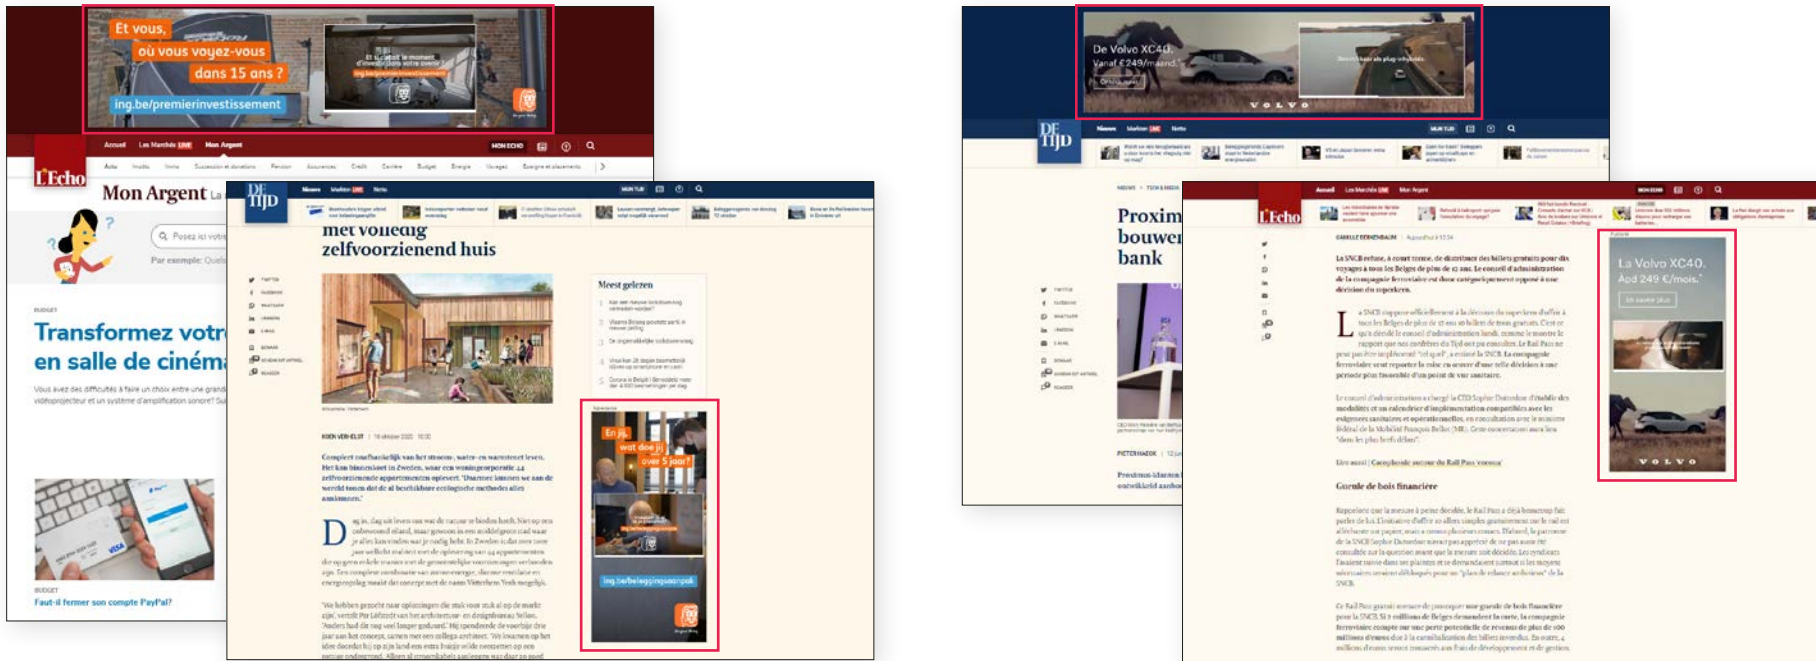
Et vous,
où vous voyez-vous
dans 15 ans ?
ing.be/premierinvestissement

Accueil Les Marchés LIVE Mon Argent
L'Echo
Mon Argent
Posez ici votre
Par exemple: Quel
BUDGET
Transformez votre
en salle de cinéma
Vous avez des difficultés à faire un choix entre une grand vidéoprojecteur et un système d'amplification sonore? Su
BUDGET
Faut-il fermer son compte PayPal?

DE TIJD
Nieuws Markten LIVE Netto
met volledig zelfvoorzienend huis
Meest gelezen
KOEN VERHELST | 16 oktober 2020 10:30
D
En jij,
wat doe jij
over 5 jaar?
ing.be/beleggingsaanpak

De Volvo XC40.
Vanaf €249/maand.*
VOLVO

DE TIJD
Nieuws Markten LIVE Netto
Proxim
bouwer
bank

L'Echo
Accueil Les Marchés LIVE Mon Argent
La Volvo XC40.
Dès 249 €/mois.*
En savoir plus
VOLVO
L
Garde de bois financière